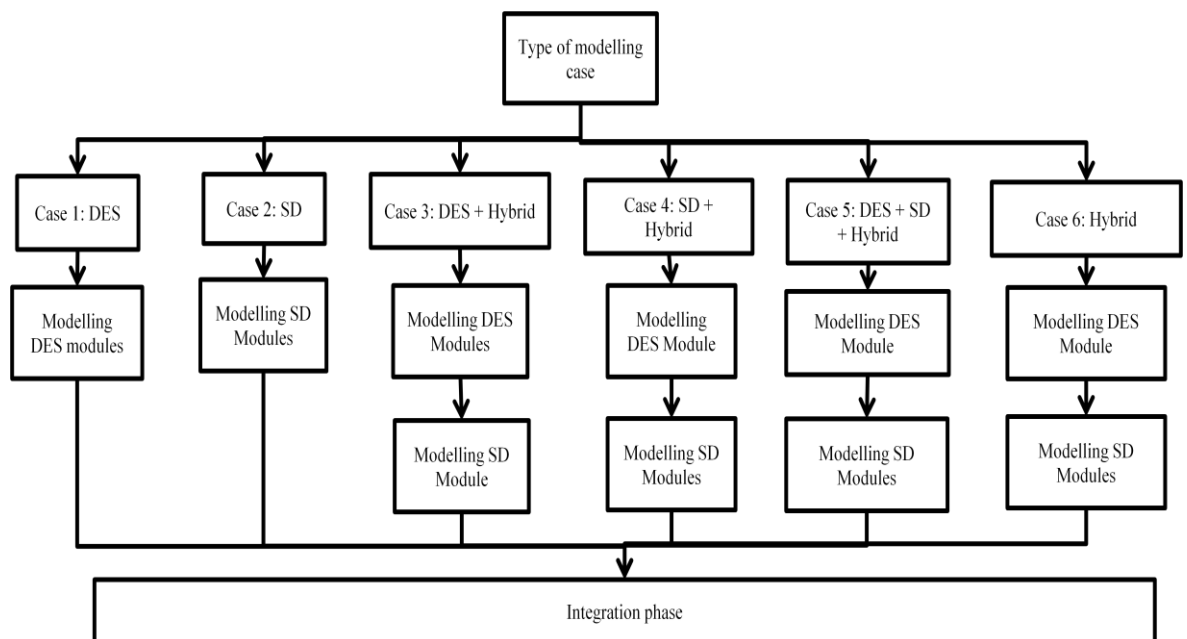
Type of modelling case

Case 1: DES

Modelling DES modules

Case 2: SD

Modelling SD Modules

Case 3: DES + Hybrid

Modelling DES Modules

Modelling SD Module

Case 4: SD + Hybrid

Modelling DES Module

Modelling SD Modules

Case 5: DES + SD + Hybrid

Modelling DES Module

Modelling SD Modules

Case 6: Hybrid

Modelling DES Module

Modelling SD Modules

Integration phase